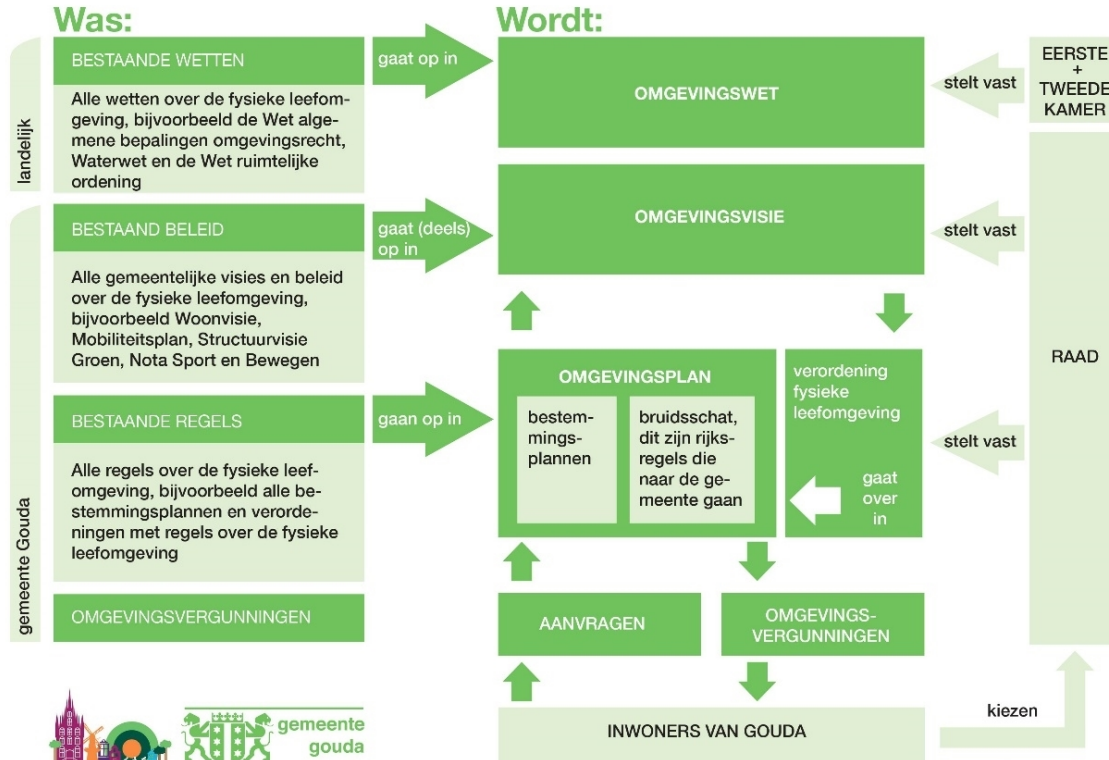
Was:

landelijk

BESTAANDE WETTEN

Alle wetten over de fysieke leefomgeving, bijvoorbeeld de Wet algemene bepalingen omgevingsrecht, Waterwet en de Wet ruimtelijke ordening

gaat op in

gemeente Gouda

BESTAAND BELEID

Alle gemeentelijke visies en beleid over de fysieke leefomgeving, bijvoorbeeld Woonvisie, Mobiliteitsplan, Structuurvisie Groen, Nota Sport en Bewegen

gaat (deels) op in

BESTAANDE REGELS

Alle regels over de fysieke leefomgeving, bijvoorbeeld alle bestemmingsplannen en verordeningen met regels over de fysieke leefomgeving

gaan op in

OMGEVINGSVERGUNNINGEN

Wordt:

OMGEVINGSWET

stelt vast

EERSTE + TWEEDE KAMER

OMGEVINGSVISIE

stelt vast

OMGEVINGSPLAN

bestemmingsplannen

bruidsschat, dit zijn rijksregels die naar de gemeente gaan

verordening fysieke leefomgeving

gaat over in

stelt vast

RAAD

AANVRAGEN

OMGEVINGSVERGUNNINGEN

INWONERS VAN GOUDA

kiezen

gemeente gouda